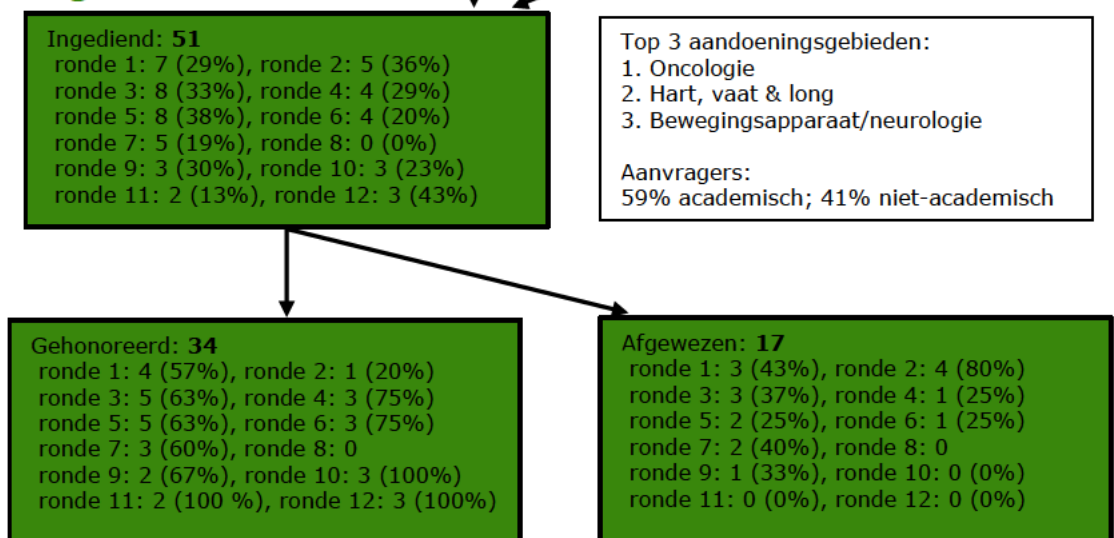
Ingediend: **51**
ronde 1: 7 (29%), ronde 2: 5 (36%)
ronde 3: 8 (33%), ronde 4: 4 (29%)
ronde 5: 8 (38%), ronde 6: 4 (20%)
ronde 7: 5 (19%), ronde 8: 0 (0%)
ronde 9: 3 (30%), ronde 10: 3 (23%)
ronde 11: 2 (13%), ronde 12: 3 (43%)

Top 3 aandoeningsgebieden:
1. Oncologie
2. Hart, vaat & long
3. Bewegingsapparaat/neurologie

Aanvragers:
59% academisch; 41% niet-academisch

Gehonoreerd: **34**
ronde 1: 4 (57%), ronde 2: 1 (20%)
ronde 3: 5 (63%), ronde 4: 3 (75%)
ronde 5: 5 (63%), ronde 6: 3 (75%)
ronde 7: 3 (60%), ronde 8: 0
ronde 9: 2 (67%), ronde 10: 3 (100%)
ronde 11: 2 (100 %), ronde 12: 3 (100%)

Afgewezen: **17**
ronde 1: 3 (43%), ronde 2: 4 (80%)
ronde 3: 3 (37%), ronde 4: 1 (25%)
ronde 5: 2 (25%), ronde 6: 1 (25%)
ronde 7: 2 (40%), ronde 8: 0
ronde 9: 1 (33%), ronde 10: 0 (0%)
ronde 11: 0 (0%), ronde 12: 0 (0%)